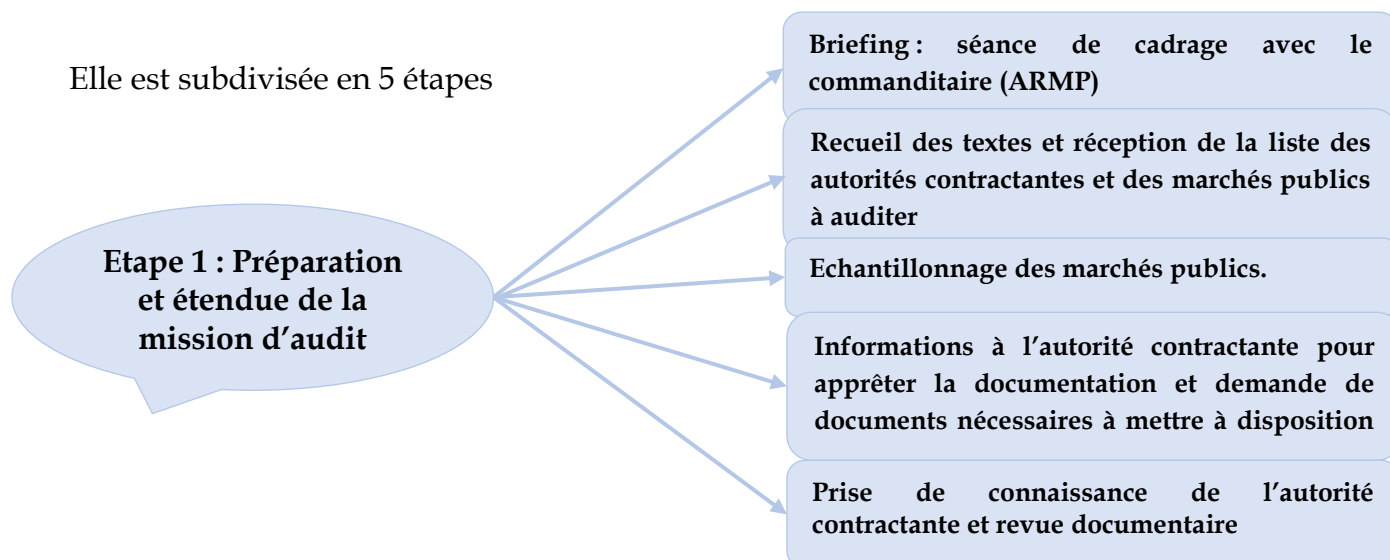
Elle est subdivisée en 5 étapes

Etape 1 : Préparation et étendue de la mission d’audit

Briefing : séance de cadrage avec le commanditaire (ARMP)

Recueil des textes et réception de la liste des autorités contractantes et des marchés publics à auditer

Echantillonnage des marchés publics.

Informations à l’autorité contractante pour apprêter la documentation et demande de documents nécessaires à mettre à disposition

Prise de connaissance de l’autorité contractante et revue documentaire